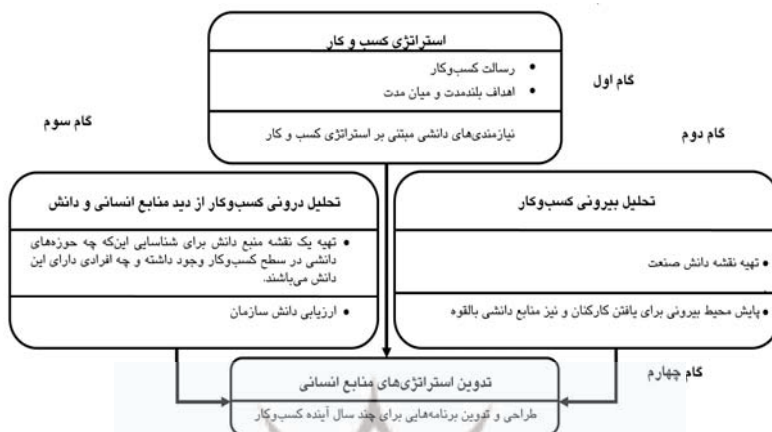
استراتژی کسب و کار

• رسالت کسب‌وکار
• اهداف بلندمدت و میان مدت

گام اول

نیازمندی‌های دانشی مبتنی بر استراتژی کسب و کار

گام سوم

گام دوم

تحلیل درونی کسب‌وکار از دید منابع انسانی و دانش

• تهیه یک نقشه منبع دانش برای شناسایی اینکه چه حوزه‌های دانشی در سطح کسب‌وکار وجود داشته و چه افرادی دارای این دانش می‌باشند.

• ارزیابی دانش سازمان

تحلیل بیرونی کسب‌وکار

• تهیه نقشه دانش صنعت

• پایش محیط بیرونی برای یافتن کارکنان و نیز منابع دانشی بالقوه

گام چهارم

تدوین استراتژی‌های منابع انسانی

طراحی و تدوین برنامه‌هایی برای چند سال آینده کسب‌وکار